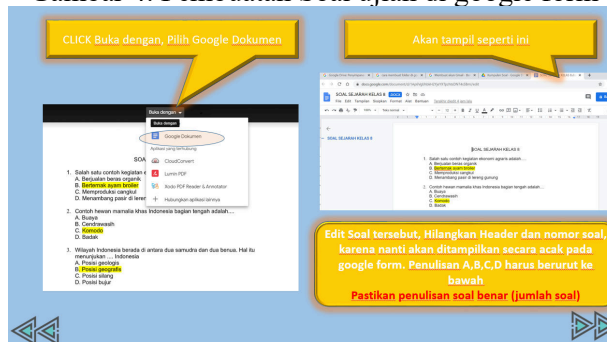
Gambar 4. Pembuatan soal ujian di google form

CLICK Buka dengan, Pilih Google Dokumen

Akan tampil seperti ini

Buka dengan

Google Dokumen

Aplikasi yang terhubung

CloudConvert

Lumin PDF

Kodo PDF Reader & Annotator

Hubungkan aplikasi lainnya

SOA

1. Salah satu contoh kegiatan e
A. Berjualan beras organik
B. Berternak ayam broiler
C. Memproduksi cangkul
D. Menanbang pasir di leren

2. Contoh hewan mamalia khas Indonesia bagian tengah adalah....
A. Buaya
B. Cendrawasih
C. Komodo
D. Badak

3. Wilayah Indonesia berada di antara dua samudra dan dua benua. Hal itu menunjukan .... Indonesia
A. Posisi geologis
B. Posisi geografis
C. Posisi silang
D. Posisi bujur

SOAL SEJARAH KELAS 6

SOAL SEJARAH KELAS 6

1. Salah satu contoh kegiatan ekonomi agraris adalah....
A. Berjualan beras organik
B. Berternak ayam broiler
C. Memproduksi cangkul
D. Menambang pasir di lereng gunung

2. Contoh hewan mamalia khas Indonesia bagian tengah adalah....
A. Buaya
B. Cendrawasih
C. Komodo
D. Badak

Edit Soal tersebut, Hilangkan Header dan nomor soal, karena nanti akan ditampilkan secara acak pada google form. Penulisan A,B,C,D harus berurut ke bawah

Pastikan penulisan soal benar (jumlah soal)